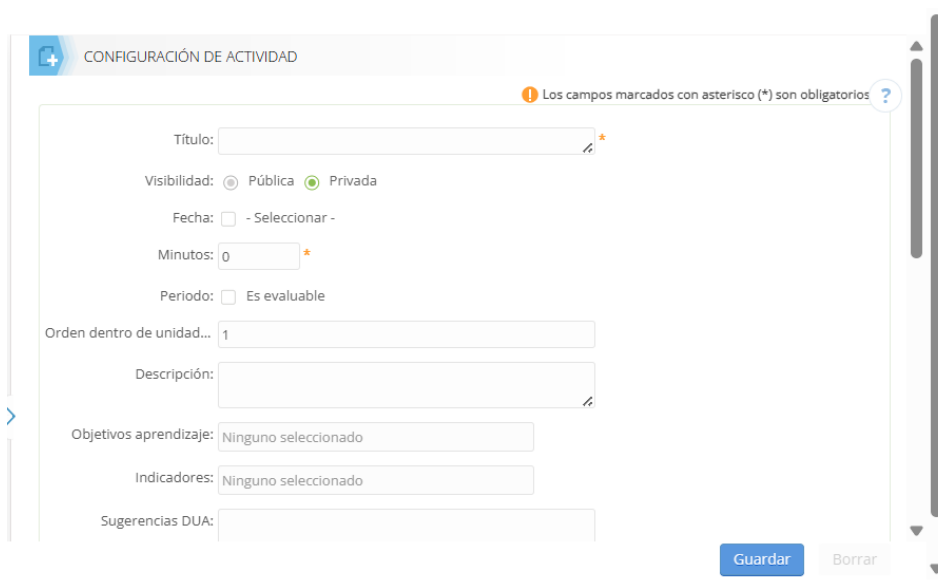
CONFIGURACIÓN DE ACTIVIDAD

Los campos marcados con asterisco (*) son obligatorios ?

Título: *

Visibilidad: Pública Privada

Fecha: - Seleccionar -

Minutos: 0 *

Periodo: Es evaluable

Orden dentro de unidad... 1

Descripción:

Objetivos aprendizaje: Ninguno seleccionado

Indicadores: Ninguno seleccionado

Sugerencias DUA:

Guardar Borrar